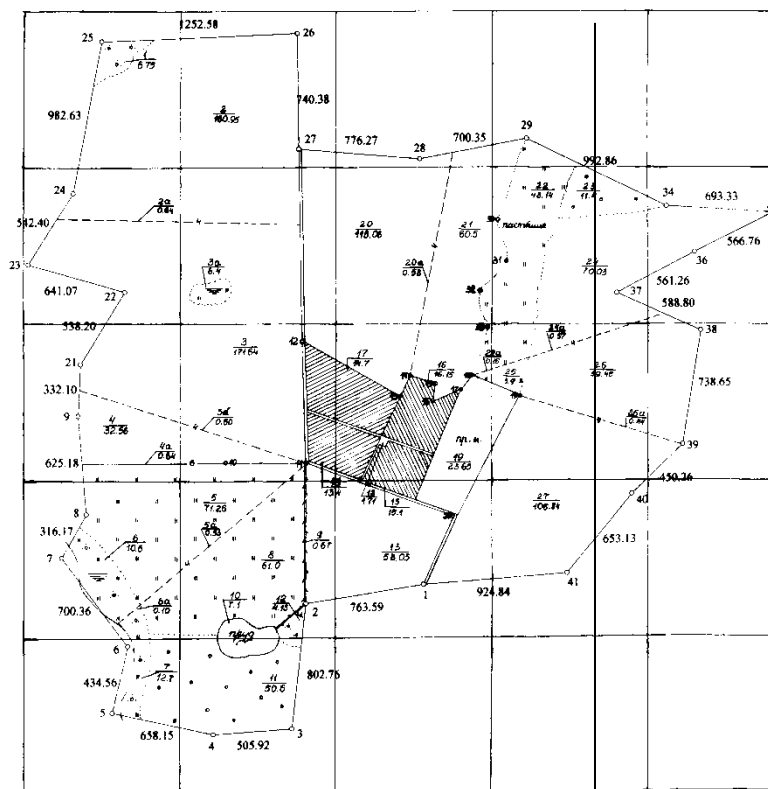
25
1252.58
26
$\frac{1}{6.73}$
982.63
$\frac{2}{180.95}$
740.38
27
776.27
28
700.35
29
992.86
24
$\frac{2a}{0.64}$
$\frac{22}{48.14}$
$\frac{23}{11.7}$
34
693.33
542.40
$\frac{20}{118.08}$
$\frac{21}{60.5}$
пастбище
566.76
23
$\frac{3a}{6.4}$
$\frac{20a}{0.58}$
$\frac{24}{70.03}$
36
641.07
22
37
561.26
588.80
538.20
$\frac{3}{171.64}$
$\frac{17}{84.7}$
$\frac{26a}{0.57}$
38
21
$\frac{16}{16.15}$
$\frac{25}{39.4}$
$\frac{25}{39.46}$
332.10
738.65
9
$\frac{4}{32.56}$
$\frac{5a}{0.50}$
$\frac{26a}{0.44}$
пр.м.
39
625.18
$\frac{4a}{0.64}$
$\frac{19}{23.65}$
450.26
8
$\frac{5}{71.26}$
$\frac{14}{13.4}$
$\frac{15}{15.1}$
$\frac{27}{106.84}$
40
316.17
$\frac{6}{10.6}$
$\frac{5б}{0.32}$
$\frac{9}{0.6}$
653.13
7
$\frac{8}{61.0}$
$\frac{13}{58.03}$
$\frac{6a}{0.10}$
$\frac{10}{1.1}$
$\frac{12}{4.93}$
41
700.36
2
763.59
1
924.84
6
802.76
$\frac{7}{12.7}$
434.56
$\frac{11}{50.6}$
5
658.15
4
505.92
3